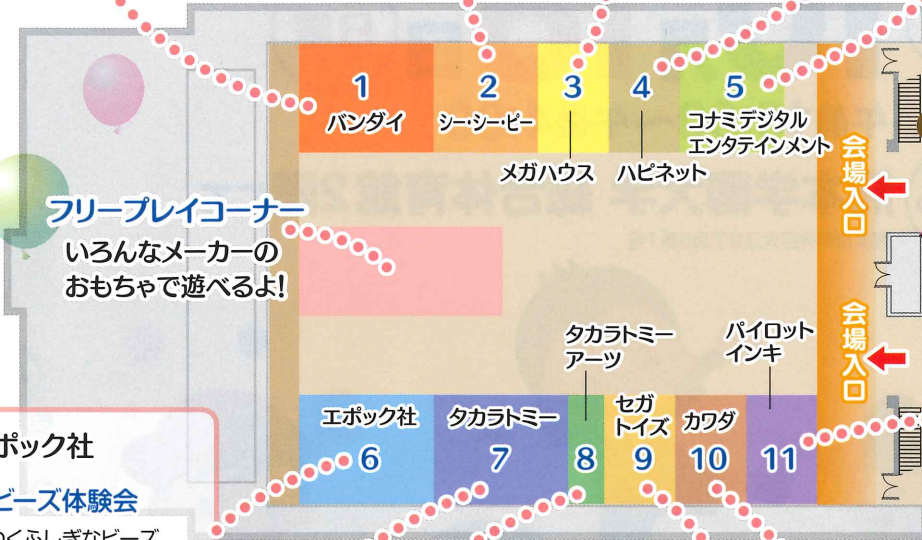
1
バンダイ

2
シー・シー・ピー

3
メガハウス

4
ハピネット

5
コナミデジタルエンタテインメント

会場入口

フリープレイコーナー
いろんなメーカーのおもちゃで遊べるよ!

タカラトミーアーツ

パイロットインキ

会場入口

エポック社
6

タカラトミー
7

8

セガトイズ
9

カワダ
10

11

ポック社

ビーズ体験会

のくふしぎなビーズ